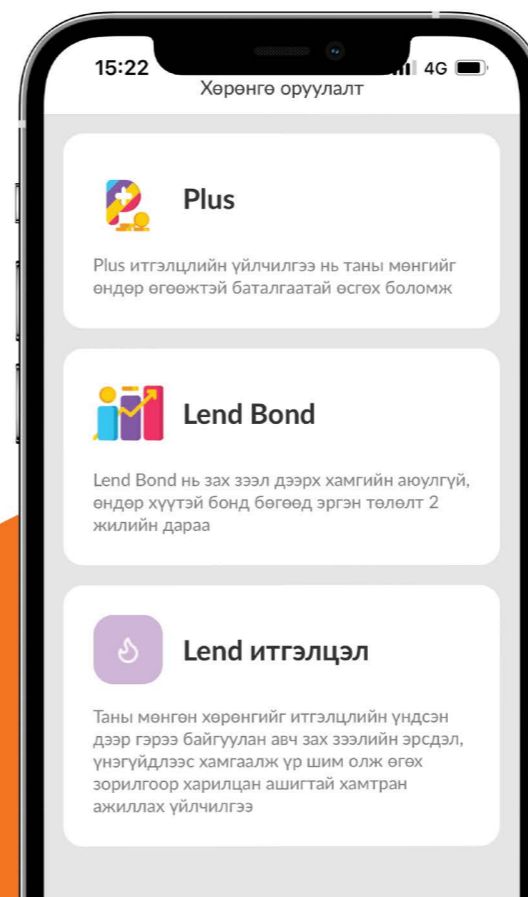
15:22
4G
Хөрөнгө оруулалт

Plus

Plus итгэлцлийн үйлчилгээ нь таны мөнгийг өндөр өгөөжтэй баталгаатай өсгөх боломж

Lend Bond

Lend Bond нь зах зээл дээрх хамгийн аюулгүй, өндөр хүүтэй бонд бөгөөд эргэн төлөлт 2 жилийн дараа

Lend итгэлцэл

Таны мөнгөн хөрөнгийг итгэлцлийн үндсэн дээр гэрээ байгуулан авч зах зээлийн эрсдэл, үнэгүйдлээс хамгаалж үр шим олж өгөх зорилгоор харилцан ашигтай хамтран ажиллах үйлчилгээ